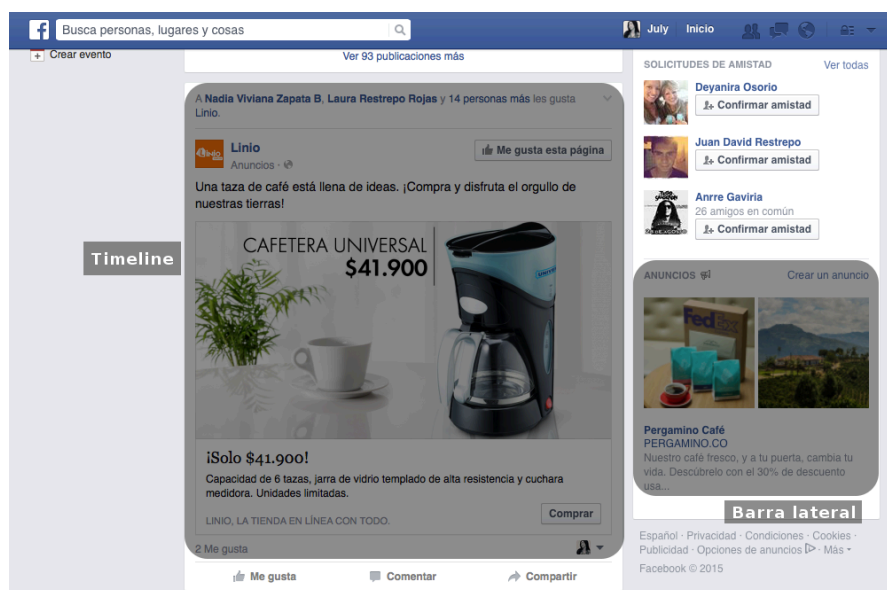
Busca personas, lugares y cosas

July Inicio

Crear evento

Ver 93 publicaciones más

A Nadia Viviana Zapata B, Laura Restrepo Rojas y 14 personas más les gusta Linio.

Linio
Anuncios ·

Me gusta esta página

Una taza de café está llena de ideas. ¡Compra y disfruta el orgullo de nuestras tierras!

CAFETERA UNIVERSAL
$41.900

¡Solo $41.900!
Capacidad de 6 tazas, jarra de vidrio templado de alta resistencia y cuchara medidora. Unidades limitadas.

LINIO, LA TIENDA EN LÍNEA CON TODO.

Comprar

2 Me gusta

Me gusta Comentar Compartir

Timeline

SOLICITUDES DE AMISTAD Ver todas

Deyanira Osorio
Confirmar amistad

Juan David Restrepo
Confirmar amistad

Anrre Gaviria
26 amigos en común
Confirmar amistad

ANUNCIOS Crear un anuncio

Pergamino Café
PERGAMINO.CO
Nuestro café fresco, y a tu puerta, cambia tu vida. Descúbrelo con el 30% de descuento usa...

Barra lateral

Español · Privacidad · Condiciones · Cookies · Publicidad · Opciones de anuncios · Más ·
Facebook © 2015